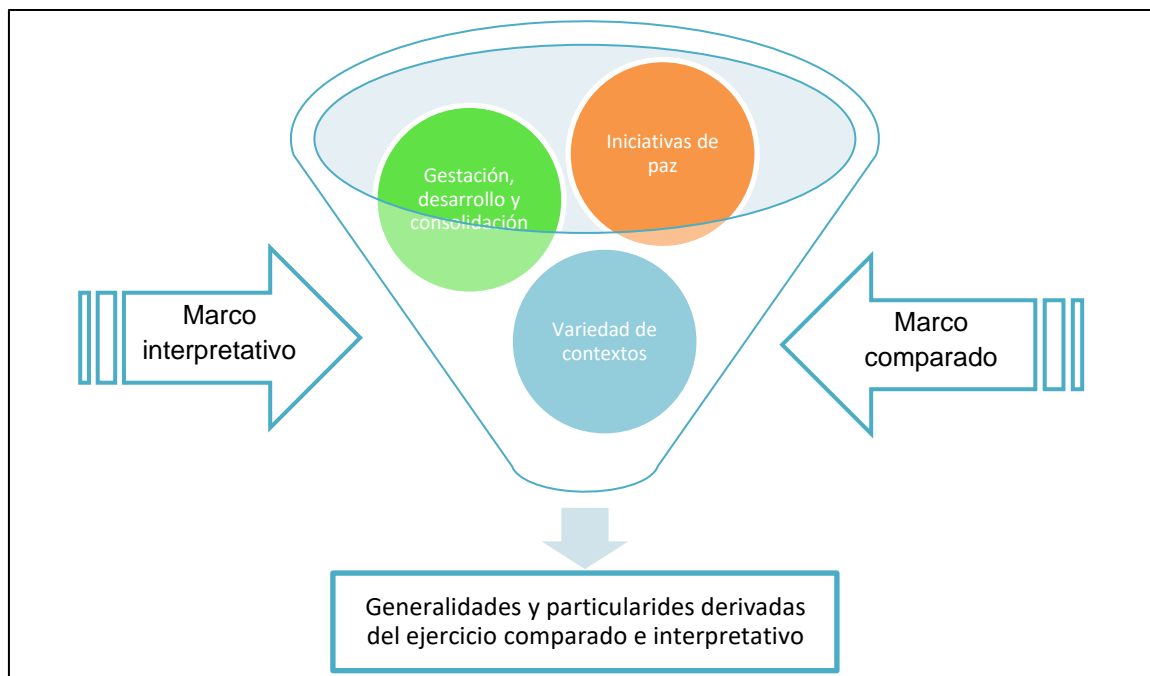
Gestación, desarrollo y consolidación

Iniciativas de paz

Marco interpretativo

Variedad de contextos

Marco comparado

Generalidades y particularides derivadas del ejercicio comparado e interpretativo